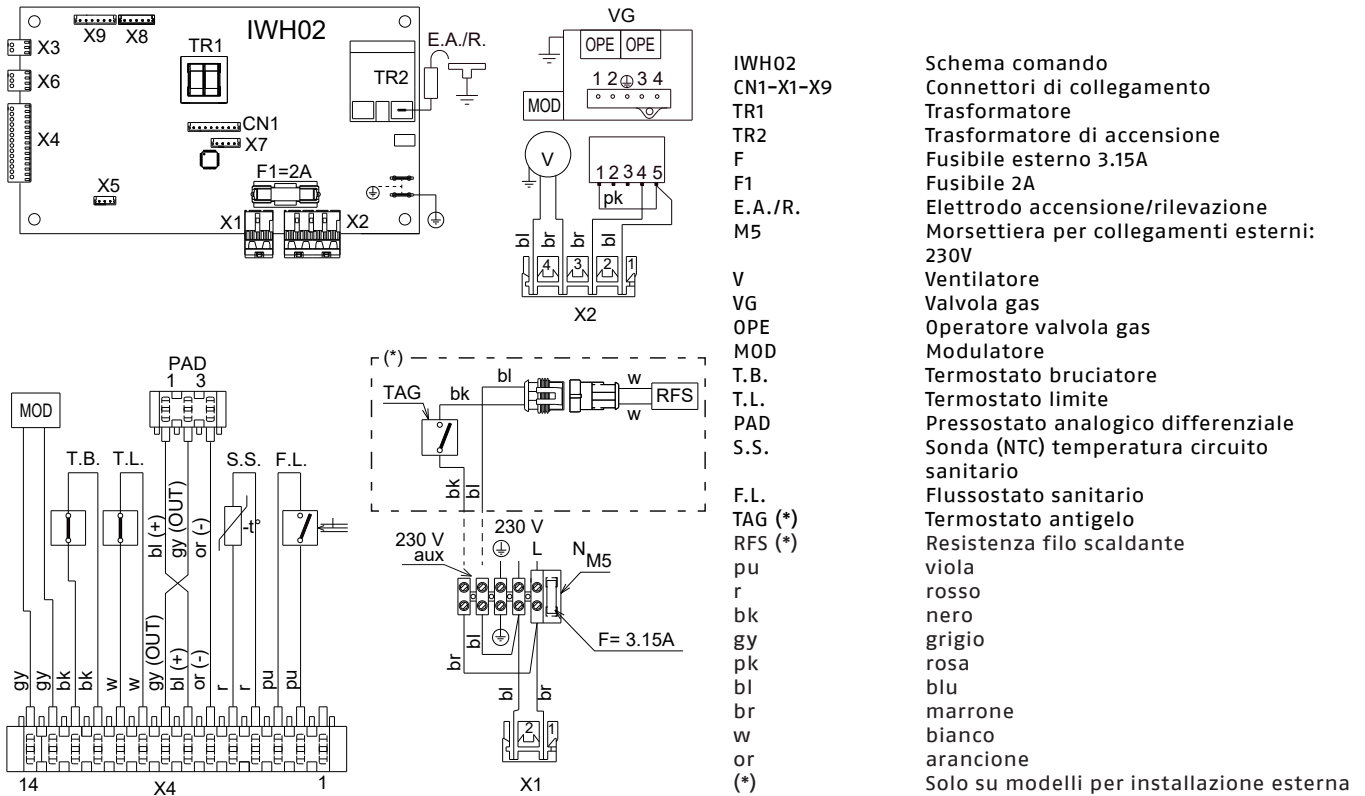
IWH02
X9 X8
X3
TR1
X6
X4
CN1
X7
X5
F1=2A
X1 X2
E.A./R.
TR2

VG
OPE OPE
1 2 ⏚ 3 4
MOD
V
1 2 3 4 5
pk
bl br br bl
4 3 2 1
X2

PAD
1 3
MOD
T.B. T.L. S.S. F.L.
bl (+) gy (OUT) or (-)
-t°
gy (OUT) bl (+) or (-)
gy gy bk bk w w r r pu pu
14 X4 1

(*)
TAG bk bl w RFS
w
bk bl
230 V aux
230 V
⏚
L
N
M5
F= 3.15A
bl br
br bl
2 1
X1

| | |
|---|---|
| IWH02 | Schema comando |
| CN1-X1-X9 | Connettori di collegamento |
| TR1 | Trasformatore |
| TR2 | Trasformatore di accensione |
| F | Fusibile esterno 3.15A |
| F1 | Fusibile 2A |
| E.A./R. | Elettrodo accensione/rilevazione |
| M5 | Morsettiera per collegamenti esterni: 230V |
| V | Ventilatore |
| VG | Valvola gas |
| OPE | Operatore valvola gas |
| MOD | Modulatore |
| T.B. | Termostato bruciatore |
| T.L. | Termostato limite |
| PAD | Pressostato analogico differenziale |
| S.S. | Sonda (NTC) temperatura circuito sanitario |
| F.L. | Flussostato sanitario |
| TAG (*) | Termostato antigelo |
| RFS (*) | Resistenza filo scaldante |
| pu | viola |
| r | rosso |
| bk | nero |
| gy | grigio |
| pk | rosa |
| bl | blu |
| br | marrone |
| w | bianco |
| or | arancione |
| (*) | Solo su modelli per installazione esterna |